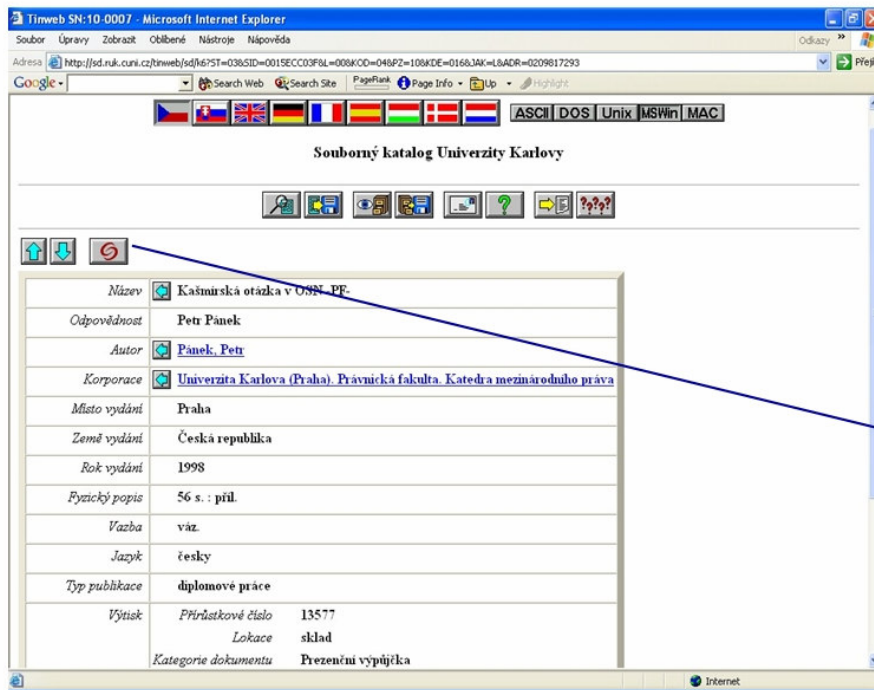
Tinweb SN:10-0007 - Microsoft Internet Explorer

Soubor Úpravy Zobrazit Oblíbené Nástroje Nápověda

Odkazy »

Adresa http://sd.ruk.cuni.cz/tinweb/sd/k6?ST=03&SID=0015ECC03F&L=00&KOD=04&PZ=10&KDE=016&JAK=L&ADR=0209817293

Přejít

Google Search Web Search Site PageRank Page Info Up Highlight

ASCII DOS Unix MSWin MAC

Souborný katalog Univerzity Karlovy

| | |
|---|---|
| Název | Kašmírská otázka v OSN. PF- |
| Odpovědnost | Petr Pánek |
| Autor | Pánek, Petr |
| Korporace | Univerzita Karlova (Praha). Právnická fakulta. Katedra mezinárodního práva |
| Místo vydání | Praha |
| Země vydání | Česká republika |
| Rok vydání | 1998 |
| Fyzický popis | 56 s. : příl. |
| Vazba | váz. |
| Jazyk | česky |
| Typ publikace | diplomové práce |
| Výtisk | Přírůstkové číslo 13577<br>Lokace sklad<br>Kategorie dokumentu Prezenční výpůjčka |

Internet